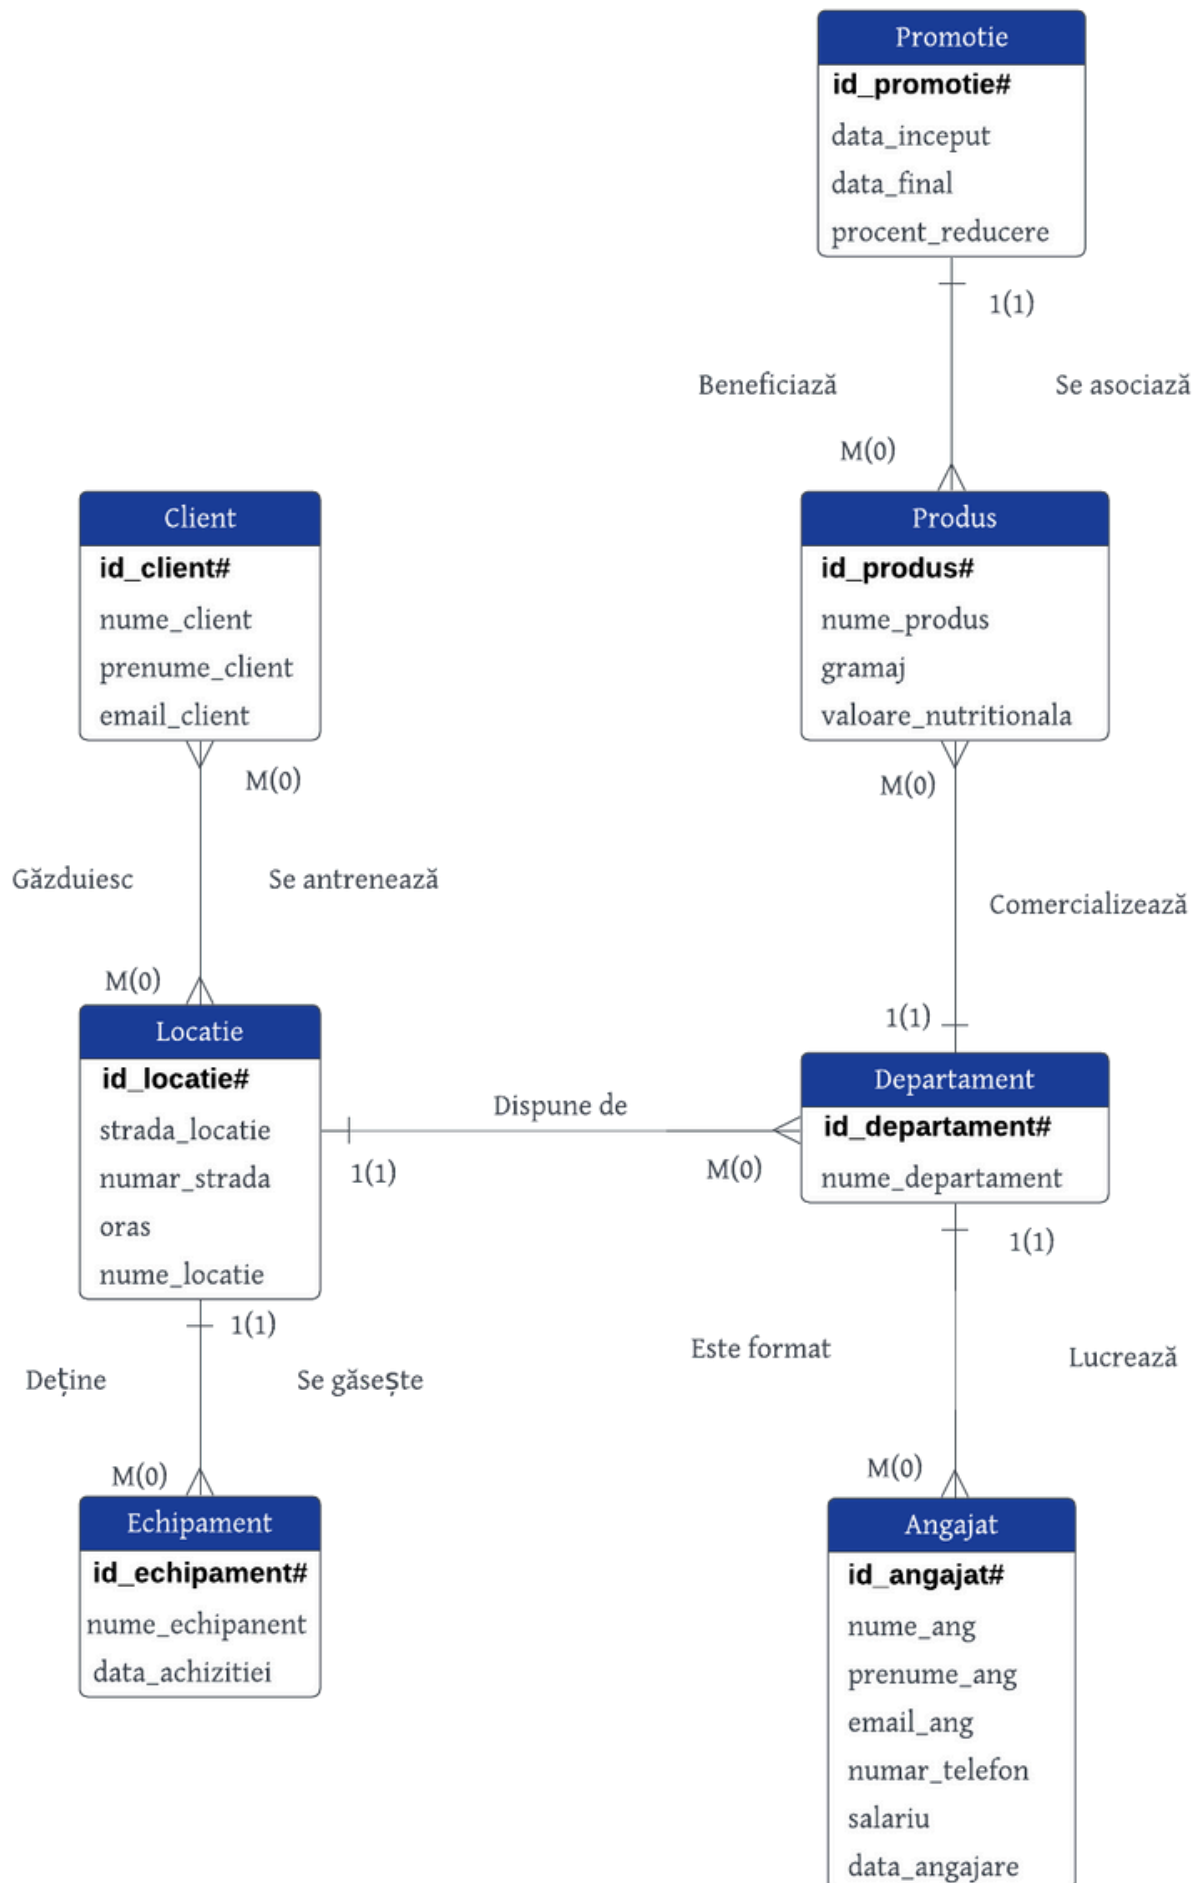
Promotie
id_promotie#
data_inceput
data_final
procent_reducere

1(1)
Beneficiază
Se asociază
M(0)

Client
id_client#
nume_client
prenume_client
email_client

Produs
id_produs#
nume_produs
gramaj
valoare_nutritionala

M(0)
M(0)
Găzduiesc
Se antrenează
Comercializează
M(0)
1(1)

Locatie
id_locatie#
strada_locatie
numar_strada
oras
nume_locatie

Dispune de
1(1)
M(0)

Departament
id_departament#
nume_departament

1(1)
1(1)
Deține
Se găsește
Este format
Lucrează
M(0)
M(0)

Echipament
id_echipament#
nume_echipanent
data_achizitiei

Angajat
id_angajat#
nume_ang
prenume_ang
email_ang
numar_telefon
salariu
data_angajare